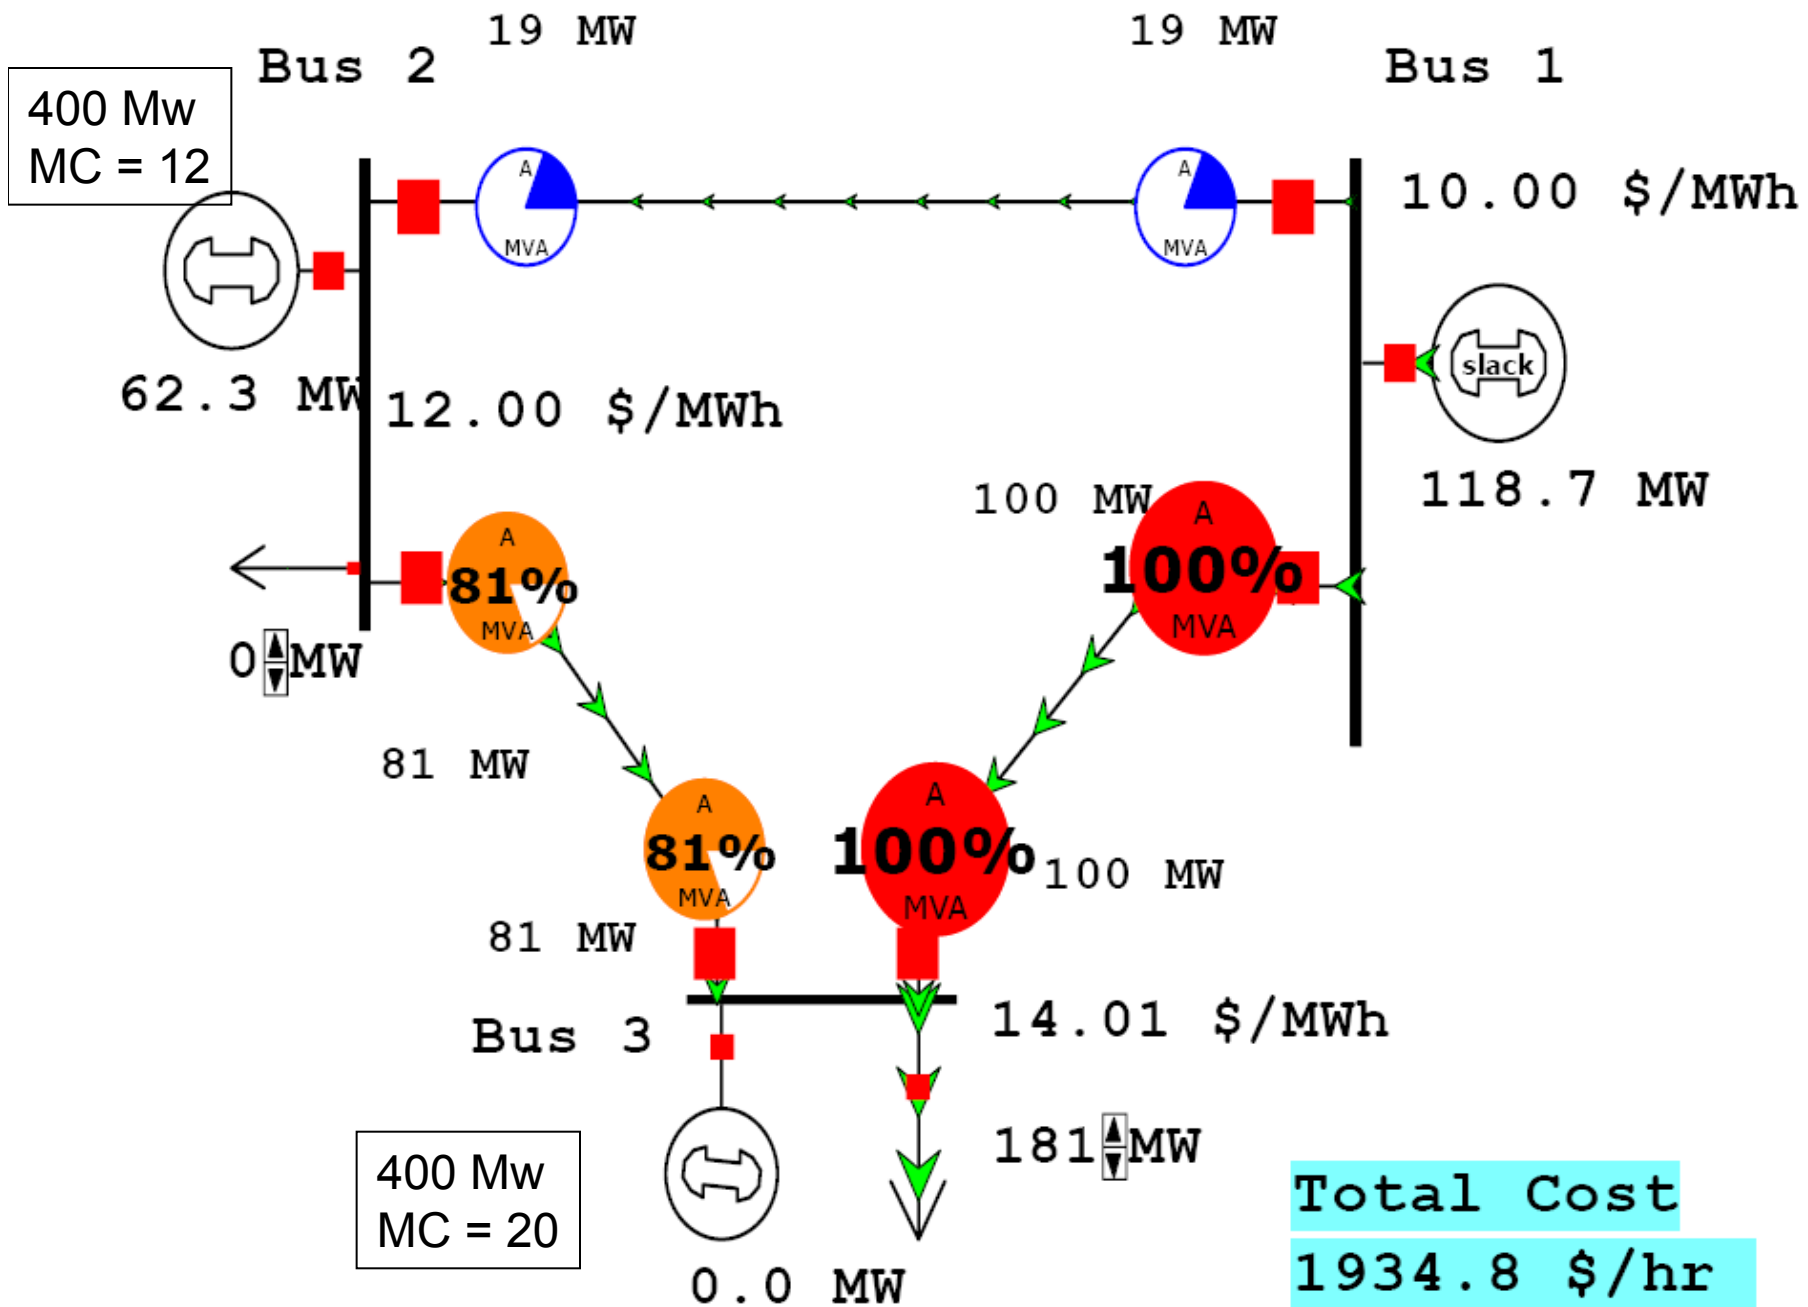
400 Mw
MC = 12

Bus 2

19 MW

19 MW

Bus 1

A
MVA

A
MVA

10.00 $/MWh

slack

62.3 MW

12.00 $/MWh

118.7 MW

100 MW

A
81%
MVA

A
100%
MVA

0 MW

81 MW

A
81%
MVA

A
100%
MVA

100 MW

81 MW

14.01 $/MWh

Bus 3

181 MW

400 Mw
MC = 20

0.0 MW

Total Cost
1934.8 $/hr